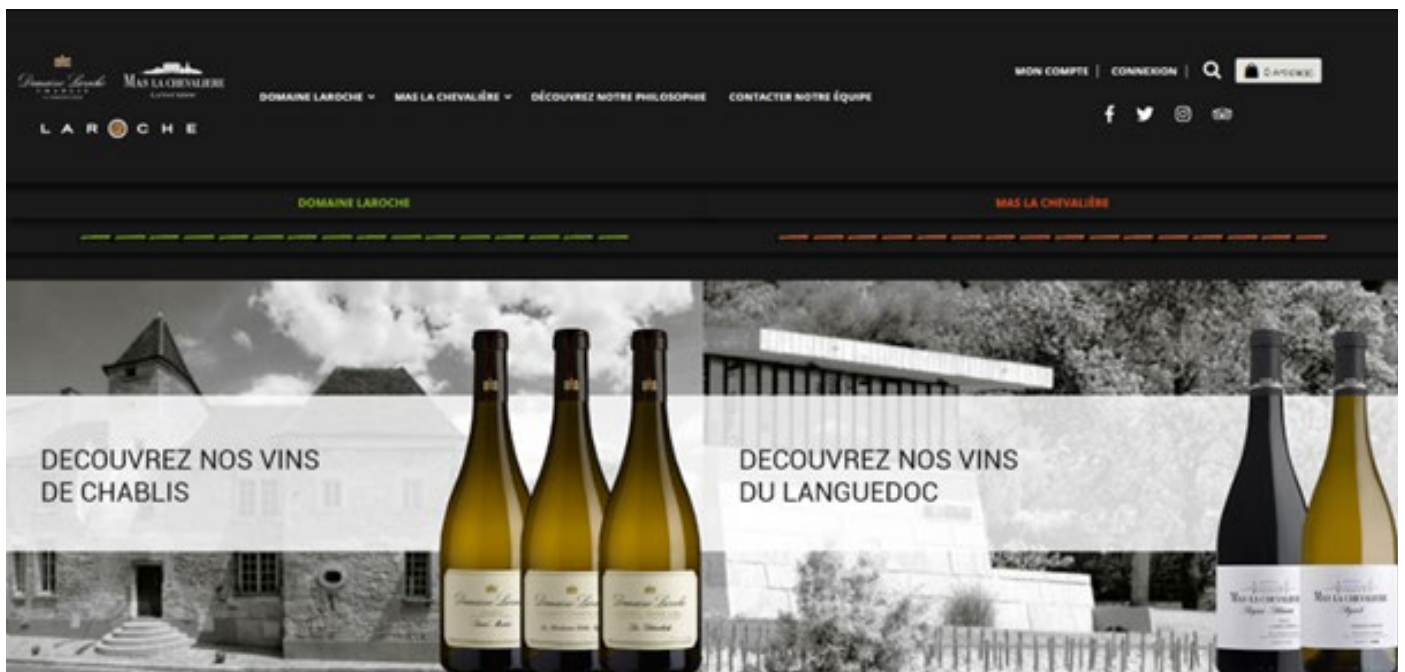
Domaine Laroche
MAS LA CHEVALIERE
LAROCHE

DOMAINE LAROCHE ⌄ MAS LA CHEVALIÈRE ⌄ DÉCOUVREZ NOTRE PHILOSOPHIE CONTACTER NOTRE ÉQUIPE

MON COMPTE | CONNEXION | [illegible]

DOMAINE LAROCHE

MAS LA CHEVALIÈRE

DECOUVREZ NOS VINS DE CHABLIS

Domaine Laroche
Domaine Laroche
Domaine Laroche

DECOUVREZ NOS VINS DU LANGUEDOC

MAS LA CHEVALIERE
MAS LA CHEVALIERE